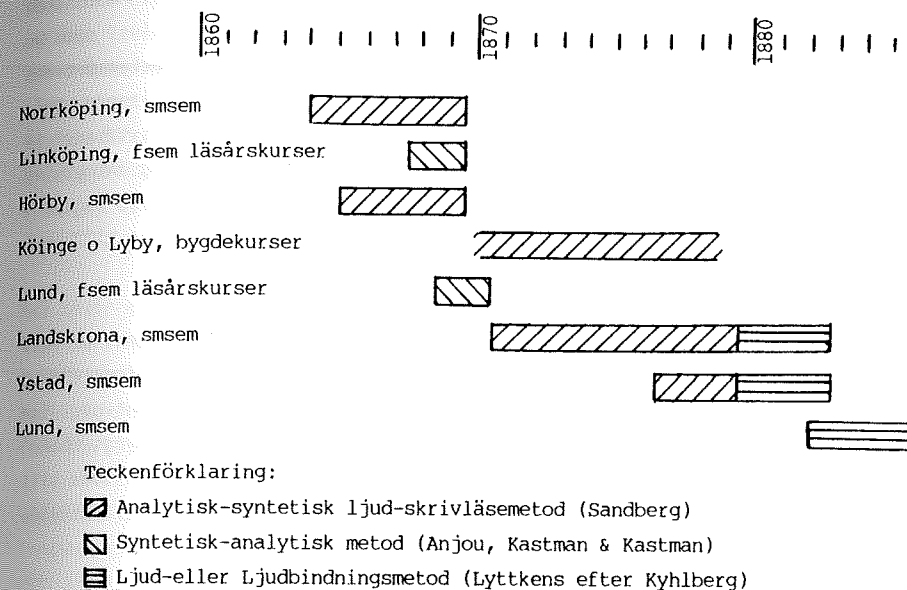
1860
1870
1880

Norrköping, smsem
Linköping, fsem läsårskurser
Hörby, smsem
Köinge o Lyby, bygdekurser
Lund, fsem läsårskurser
Landskrona, smsem
Ystad, smsem
Lund, smsem

Teckenförklaring:
Analytisk-syntetisk ljud-skrivläsemetod (Sandberg)
Syntetisk-analytisk metod (Anjou, Kastman & Kastman)
Ljud-eller Ljudbindningsmetod (Lyttkens efter Kyhlberg)